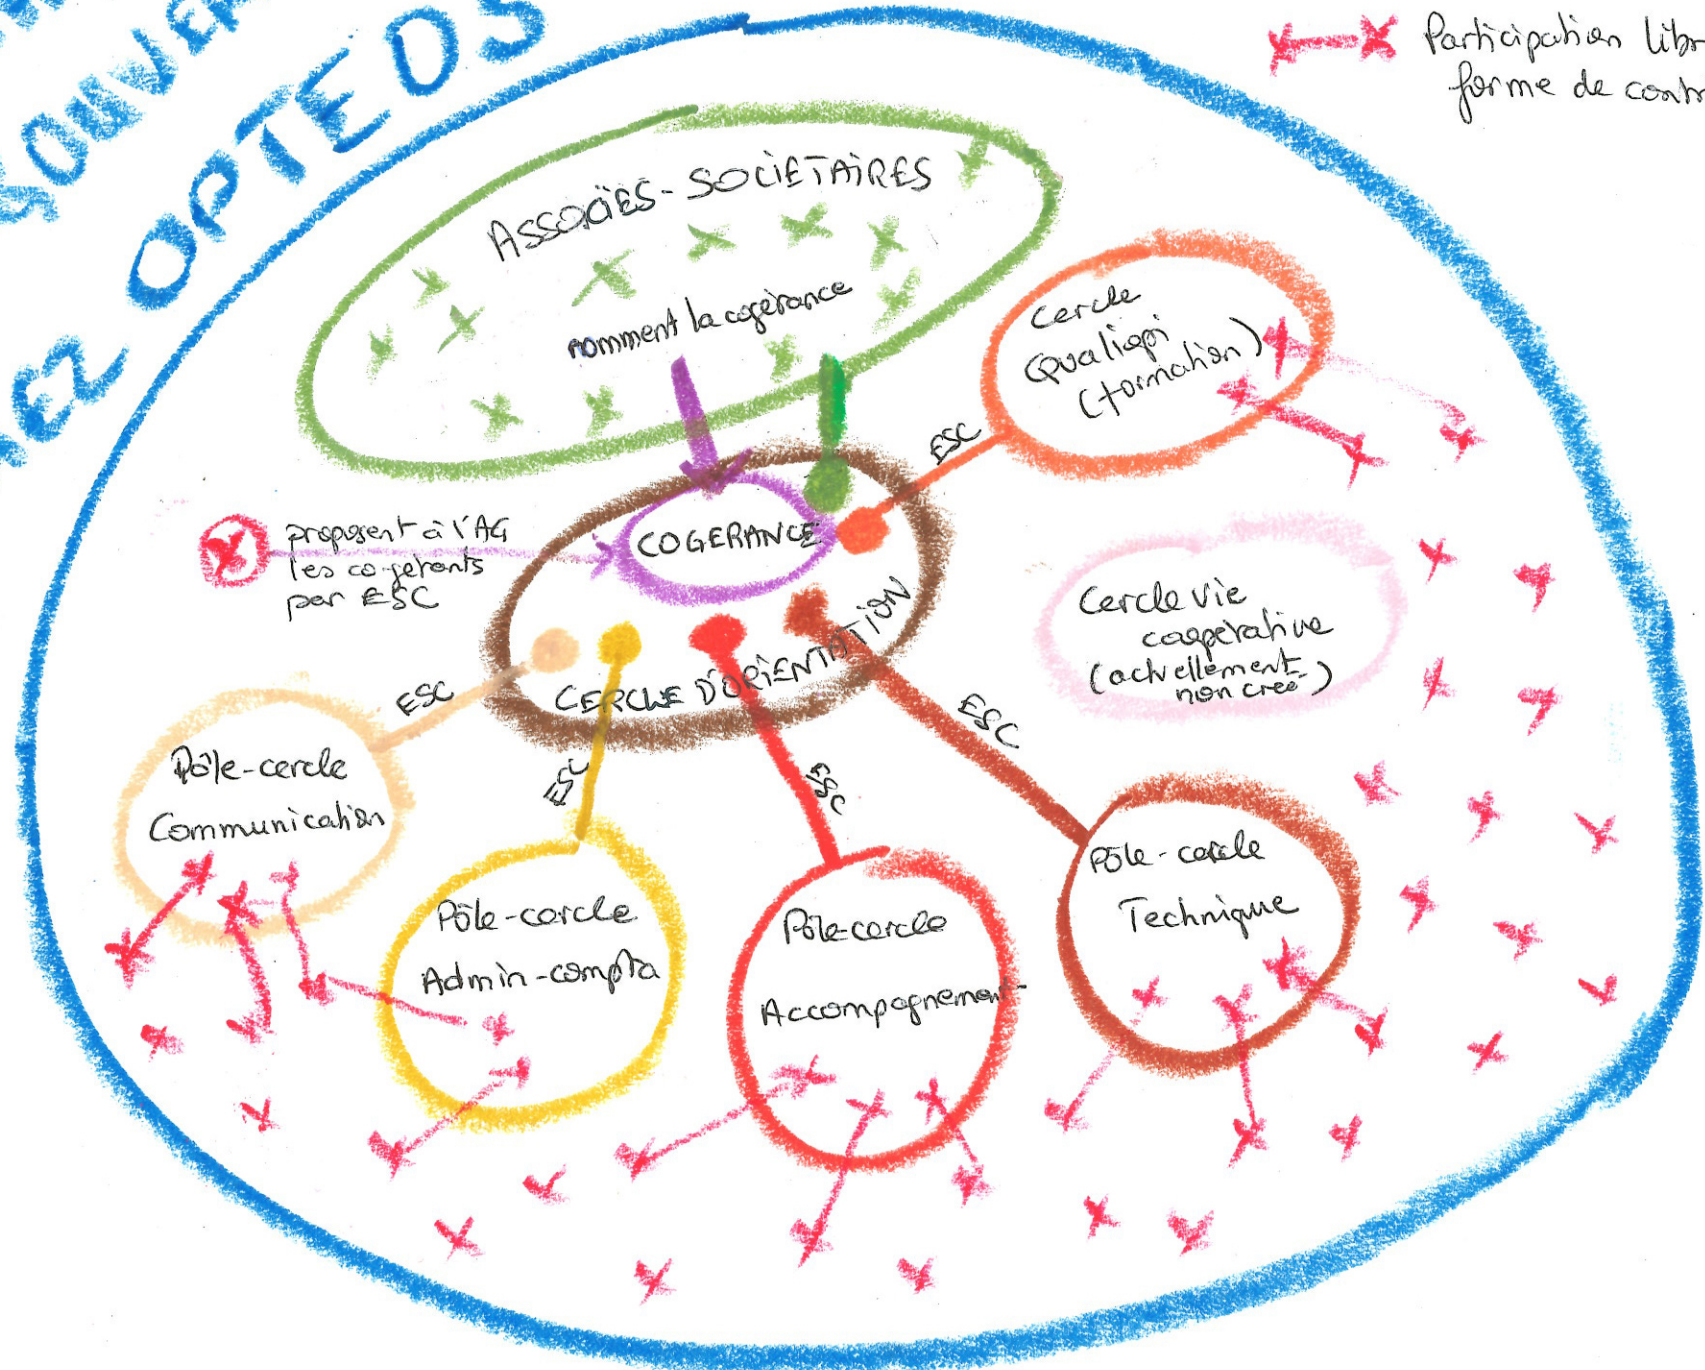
GOUVER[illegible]
EZ OPTEOS

Participation libr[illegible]
forme de contr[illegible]

ASSOCIÉS - SOCIÉTAIRES
nomment la cogérance

Cercle Qualiopi (formation)

ESC

COGERANCE

proposent à l'AG les co-gérants par ESC

Cercle vie coopérative (actuellement non créé)

CERCLE D'ORIENTATION

ESC

ESC

ESC

ESC

Pôle-cercle Communication

Pôle-cercle Admin-compta

Pôle-cercle Accompagnement

Pôle-cercle Technique